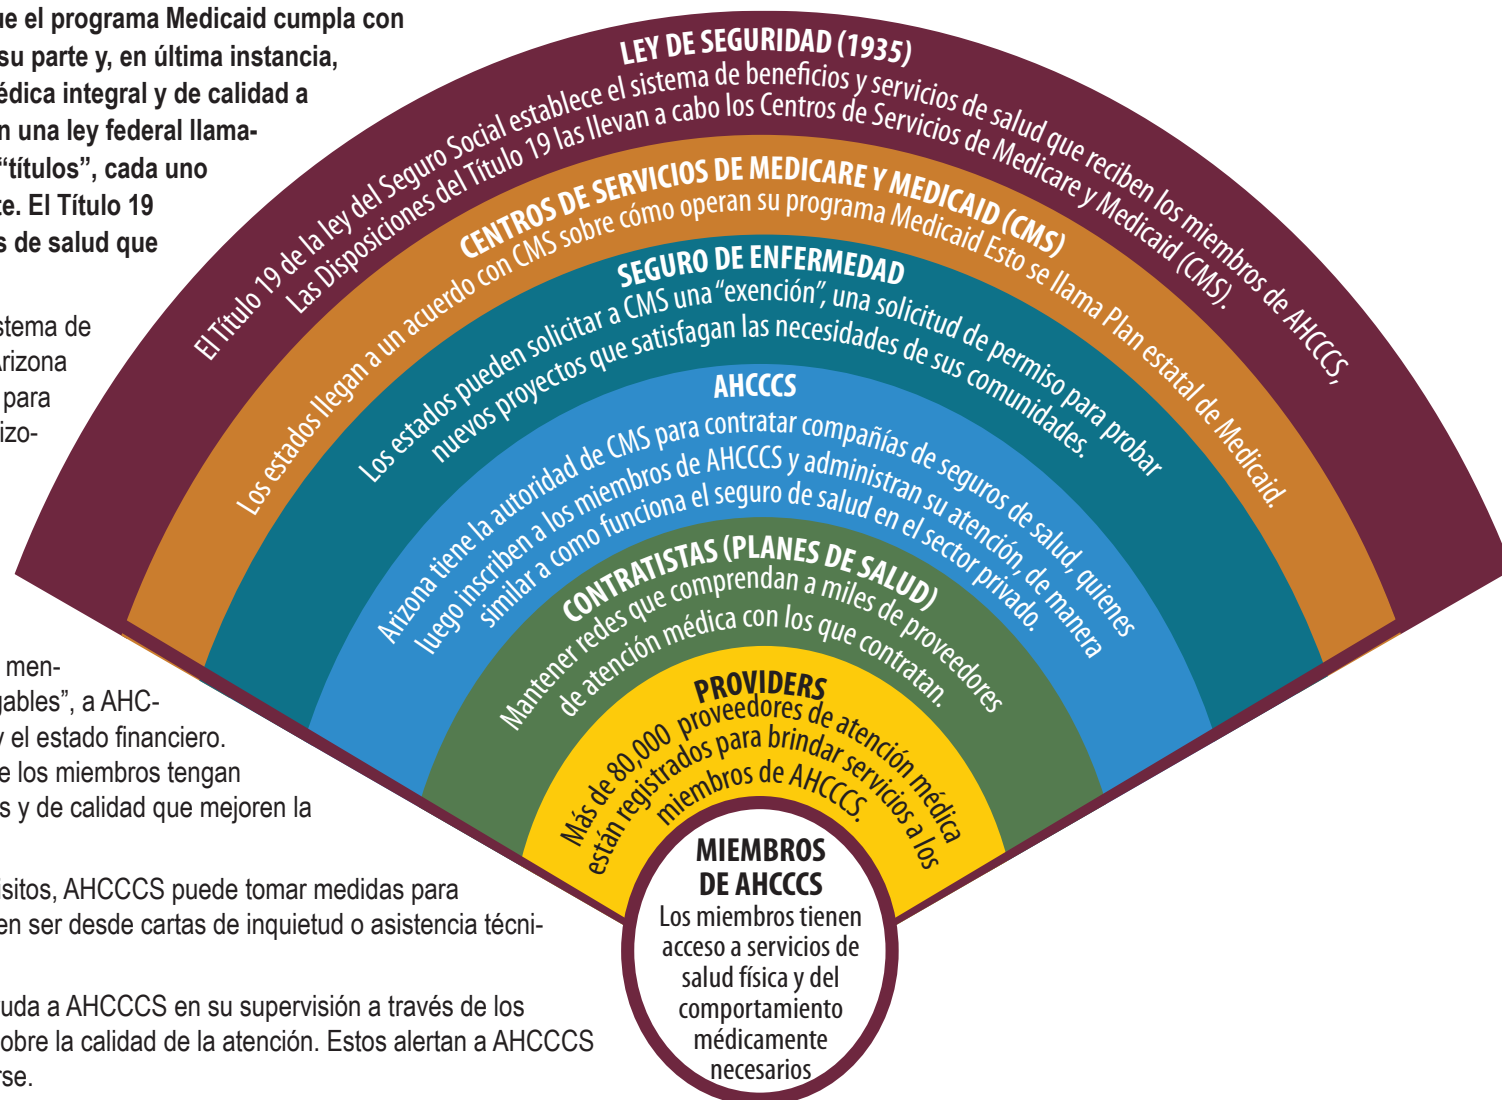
ue el programa Medicaid cumpla con su parte y, en última instancia, édica integral y de calidad a n una ley federal llama- "títulos", cada uno te. El Título 19 s de salud que

stema de rizona para izo-

men- gables", a AHC- y el estado financiero. e los miembros tengan s y de calidad que mejoren la

sitos, AHCCCS puede tomar medidas para en ser desde cartas de inquietud o asistencia técni-

uda a AHCCCS en su supervisión a través de los obre la calidad de la atención. Estos alertan a AHCCCS rse.

LEY DE SEGURIDAD (1935)
El Título 19 de la ley del Seguro Social establece el sistema de beneficios y servicios de salud que reciben los miembros de AHCCCS, Las Disposiciones del Título 19 las llevan a cabo los Centros de Servicios de Medicare y Medicaid (CMS).

CENTROS DE SERVICIOS DE MEDICARE Y MEDICAID (CMS)
Los estados llegan a un acuerdo con CMS sobre cómo operan su programa Medicaid Esto se llama Plan estatal de Medicaid.

SEGURO DE ENFERMEDAD
Los estados pueden solicitar a CMS una "exención", una solicitud de permiso para probar nuevos proyectos que satisfagan las necesidades de sus comunidades.

AHCCCS
Arizona tiene la autoridad de CMS para contratar compañías de seguros de salud, quienes luego inscriben a los miembros de AHCCCS y administran su atención, de manera similar a como funciona el seguro de salud en el sector privado.

CONTRATISTAS (PLANES DE SALUD)
Mantener redes que comprendan a miles de proveedores de atención médica con los que contratan.

PROVIDERS
Más de 80,000 proveedores de atención médica están registrados para brindar servicios a los miembros de AHCCCS.

MIEMBROS DE AHCCCS
Los miembros tienen acceso a servicios de salud física y del comportamiento médicamente necesarios